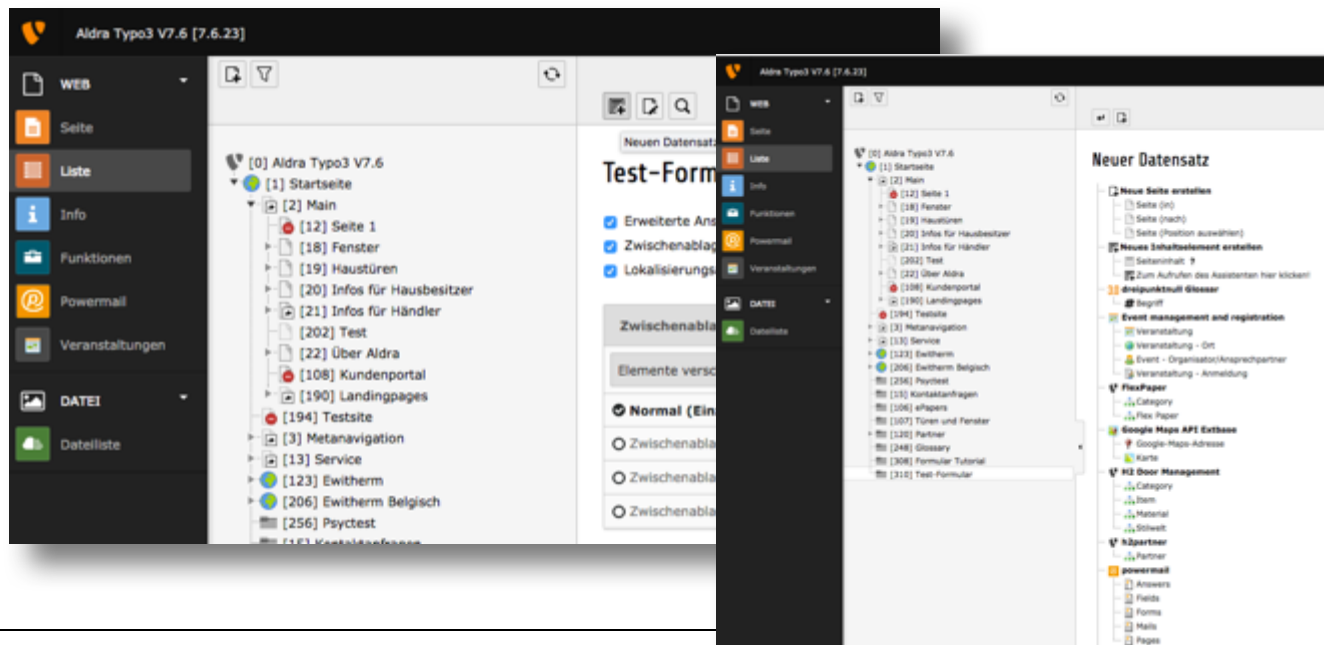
Aldra Typo3 V7.6 [7.6.23]

WEB
Seite
Liste
Info
Funktionen
Powermail
Veranstaltungen
DATEI
Dateiliste

[0] Aldra Typo3 V7.6
[1] Startseite
[2] Main
[12] Seite 1
[18] Fenster
[19] Haustüren
[20] Infos für Hausbesitzer
[21] Infos für Händler
[202] Test
[22] Über Aldra
[108] Kundenportal
[190] Landingpages
[194] Testsite
[3] Metanavigation
[13] Service
[123] Ewitherm
[206] Ewitherm Belgisch
[256] Psyctest
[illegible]

Neuen Datensatz
Test-Form
Erweiterte Ans
Zwischenablag
Lokalisierungs
Zwischenabla
Elemente versc
Normal (Ein
Zwischenabla
Zwischenabla
Zwischenabla

Aldra Typo3 V7.6 [7.6.23]

WEB
Seite
Liste
Info
Funktionen
Powermail
Veranstaltungen
DATEI
Dateiliste

[0] Aldra Typo3 V7.6
[1] Startseite
[2] Main
[12] Seite 1
[18] Fenster
[19] Haustüren
[20] Infos für Hausbesitzer
[21] Infos für Händler
[202] Test
[22] Über Aldra
[108] Kundenportal
[190] Landingpages
[194] Testsite
[3] Metanavigation
[13] Service
[123] Ewitherm
[206] Ewitherm Belgisch
[256] Psyctest
[15] Kontaktanfragen
[106] ePapers
[107] Türen und Fenster
[120] Partner
[248] Glossary
[308] Formular Tutorial
[310] Test-Formular

Neuer Datensatz
Neue Seite erstellen
Seite (in)
Seite (nach)
Seite (Position auswählen)
Neues Inhaltselement erstellen
Seiteninhalt
Zum Aufrufen des Assistenten hier klicken!
dreipunktnull Glossar
Begriff
Event management and registration
Veranstaltung
Veranstaltung - Ort
Event - Organisator/Ansprechpartner
Veranstaltung - Anmeldung
FlexPaper
Category
Flex Paper
Google Maps API Extbase
Google-Maps-Adresse
Karte
H2 Door Management
Category
Item
Material
Stilwelt
h2partner
Partner
powermail
Answers
Fields
Forms
Mails
Pages